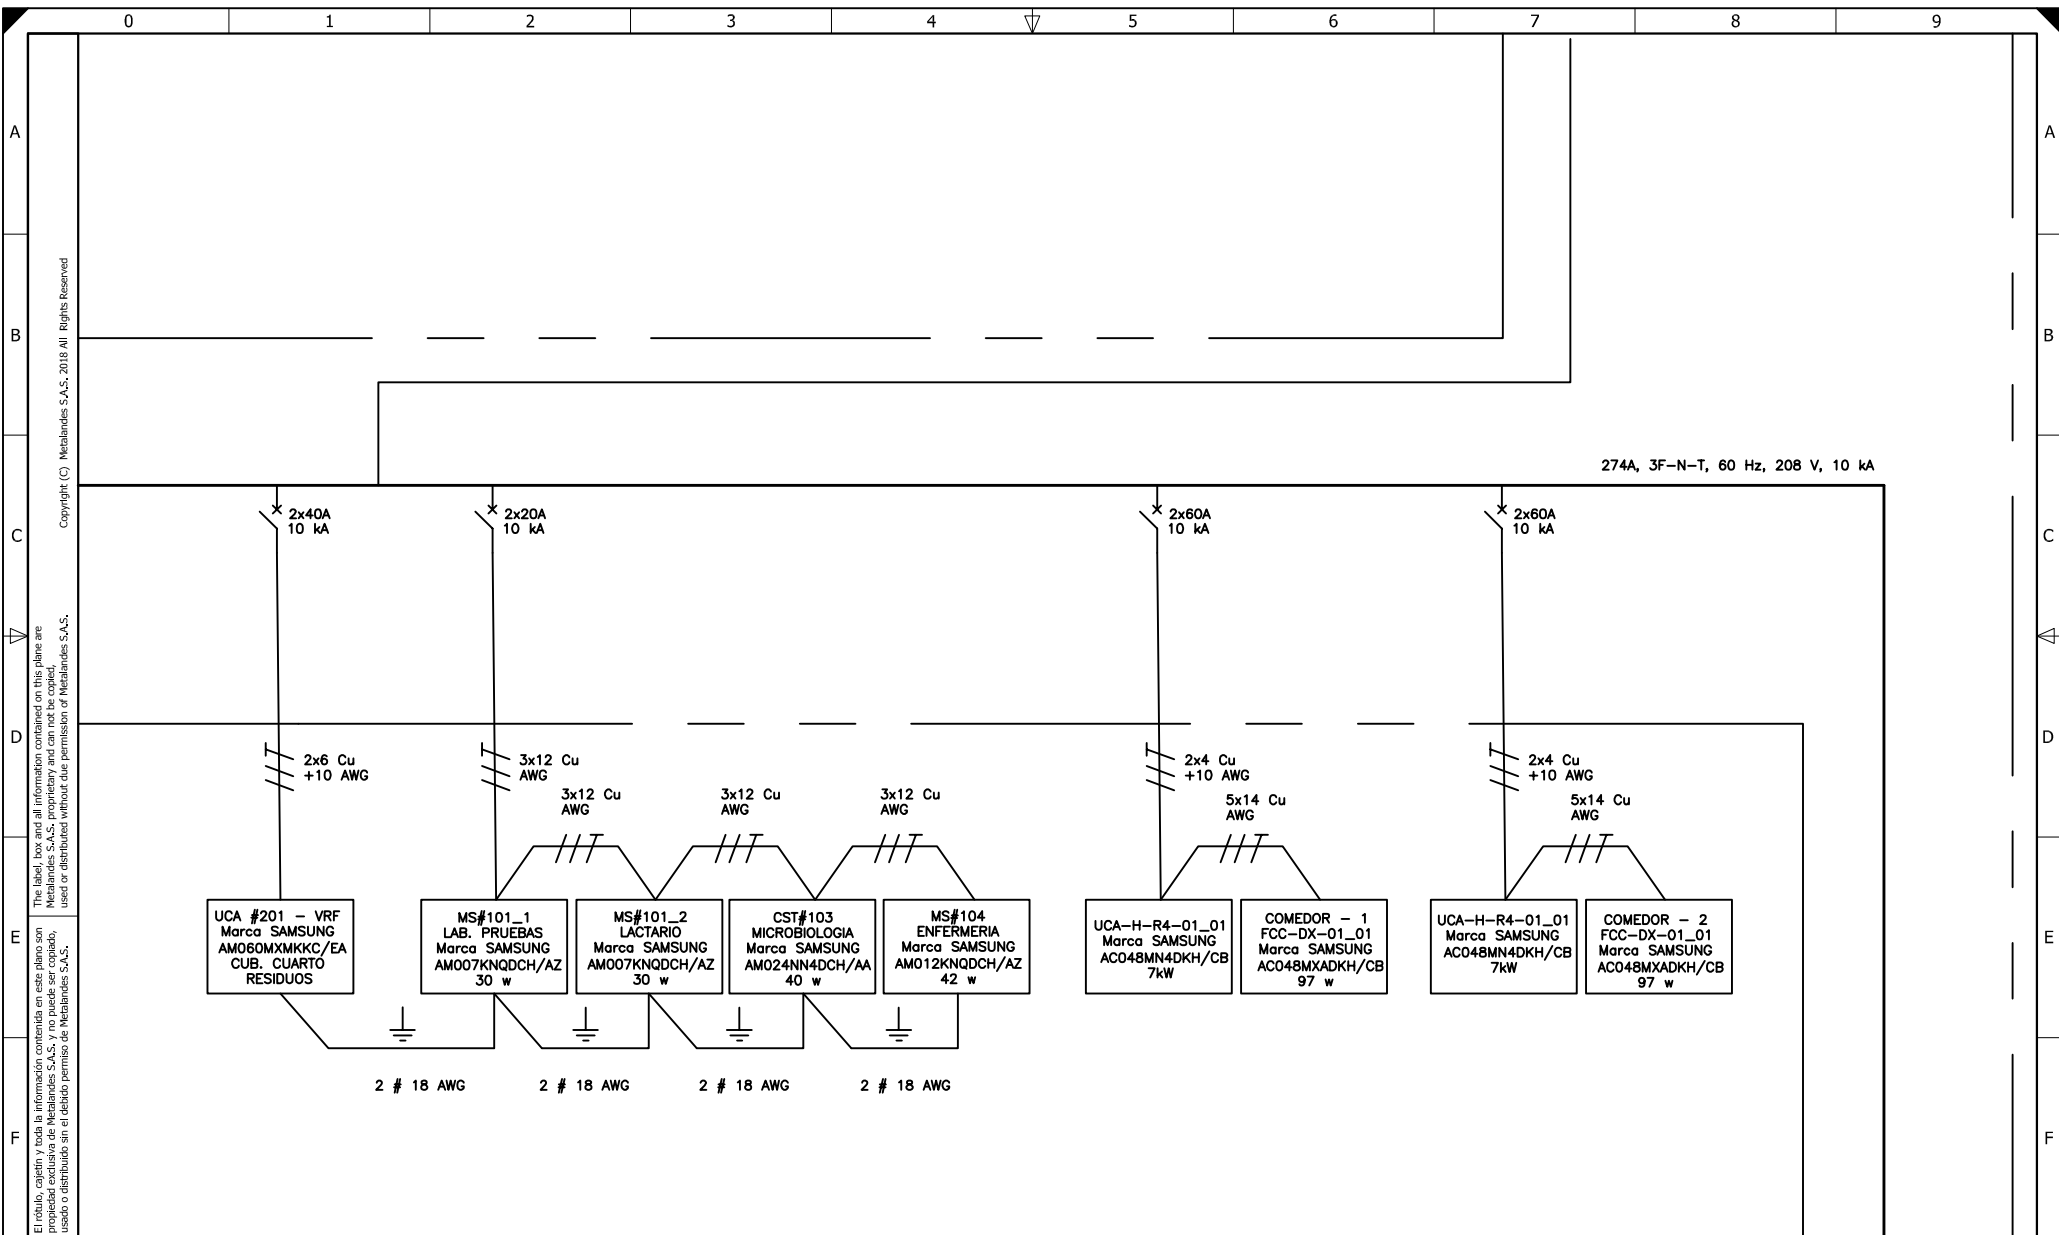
0 1 2 3 4 5 6 7 8 9

A B C D E F

A B C D E F

Copyright (C) Metalandes S.A.S. 2018 All Rights Reserved

The label, box and all information contained on this plane are Metalandes S.A.S. proprietary and can not be copied, used or distributed without due permission of Metalandes S.A.S.

El rótulo, cajetín y toda la información contenida en este plano son propiedad exclusiva de Metalandes S.A.S. y no puede ser copiado, usado o distribuido sin el debido permiso de Metalandes S.A.S.

274A, 3F–N–T, 60 Hz, 208 V, 10 kA

2x40A 10 kA

2x20A 10 kA

2x60A 10 kA

2x60A 10 kA

2x6 Cu +10 AWG

3x12 Cu AWG

3x12 Cu AWG

3x12 Cu AWG

3x12 Cu AWG

2x4 Cu +10 AWG

5x14 Cu AWG

2x4 Cu +10 AWG

5x14 Cu AWG

UCA #201 – VRF Marca SAMSUNG AM060MXMKKC/EA CUB. CUARTO RESIDUOS

MS#101_1 LAB. PRUEBAS Marca SAMSUNG AM007KNQDCH/AZ 30 w

MS#101_2 LACTARIO Marca SAMSUNG AM007KNQDCH/AZ 30 w

CST#103 MICROBIOLOGIA Marca SAMSUNG AM024NN4DCH/AA 40 w

MS#104 ENFERMERIA Marca SAMSUNG AM012KNQDCH/AZ 42 w

UCA–H–R4–01_01 Marca SAMSUNG AC048MN4DKH/CB 7kW

COMEDOR – 1 FCC–DX–01_01 Marca SAMSUNG AC048MXADKH/CB 97 w

UCA–H–R4–01_01 Marca SAMSUNG AC048MN4DKH/CB 7kW

COMEDOR – 2 FCC–DX–01_01 Marca SAMSUNG AC048MXADKH/CB 97 w

2 # 18 AWG

2 # 18 AWG

2 # 18 AWG

2 # 18 AWG